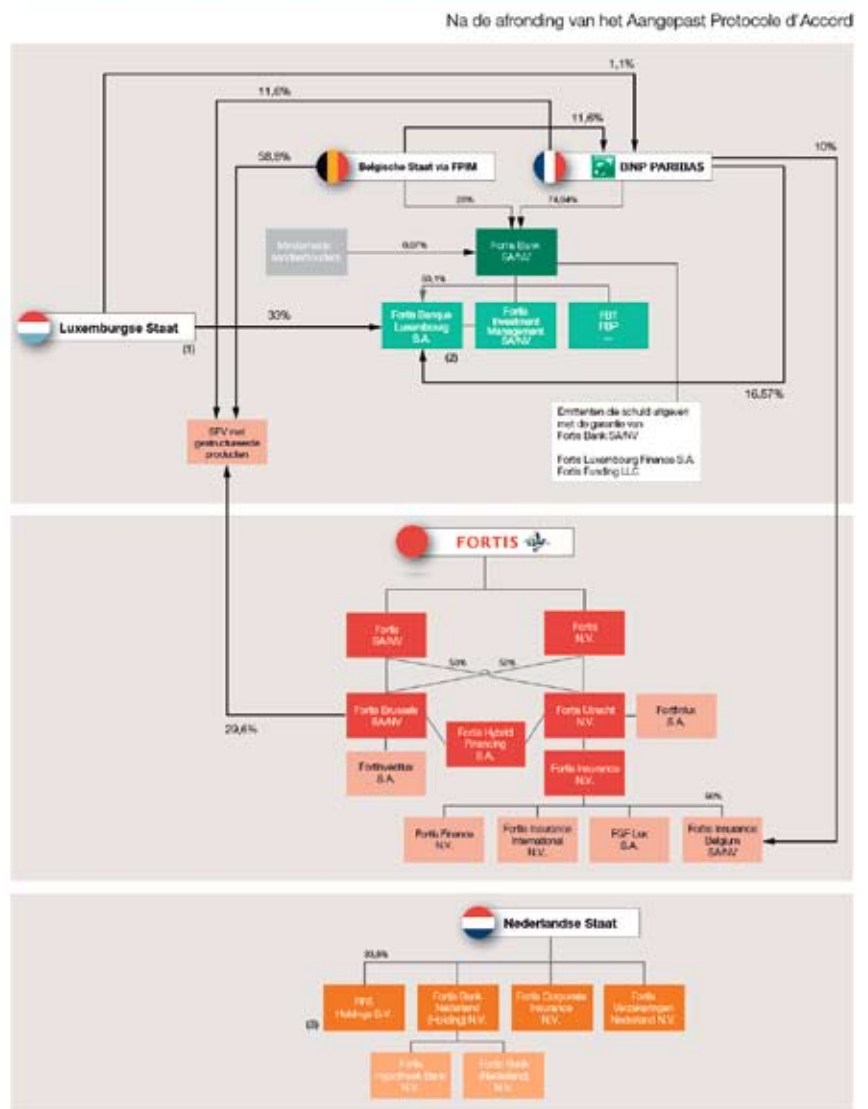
Na de afronding van het Aangepast Protocole d'Accord

1,1%

11,6%

11,6%

58,8%

Belgische Staat via FPIM

BNP PARIBAS

10%

25%

74,94%

Minderheids aandeelhouders

0,07%

Fortis Bank SA/NV

50,1%

Luxemburgse Staat

30%

Fortis Banque Luxembourg S.A.

Fortis Investment Management SA/NV

FBT FBP ...

(1)

(2)

16,57%

SPV met gestructureerde producten

Emittenten die schuld uitgeven met de garantie van Fortis Bank SA/NV

Fortis Luxembourg Finance S.A. Fortis Funding LLC

FORTIS

Fortis SA/NV

Fortis N.V.

50%

50%

Fortis Brussels SA/NV

Fortis Utrecht N.V.

Fortinux S.A.

29,6%

Fortis Hybrid Financing S.A.

Fortfinlux S.A.

Fortis Insurance N.V.

90%

Fortis Finance N.V.

Fortis Insurance International N.V.

FGF Lux S.A.

Fortis Insurance Belgium SA/NV

Nederlandse Staat

33,8%

RFS Holdings B.V.

Fortis Bank Nederland (Holding) N.V.

Fortis Corporate Insurance N.V.

Fortis Verzekeringen Nederland N.V.

(3)

Fortis Hypotheek Bank N.V.

Fortis Bank (Nederland) N.V.